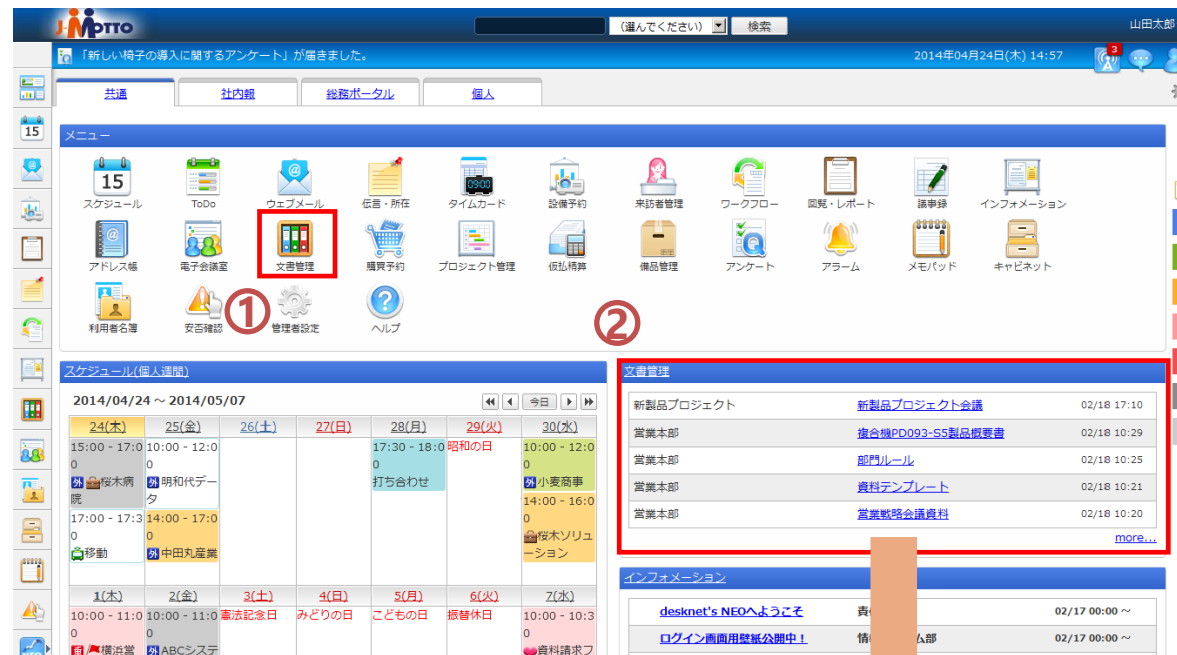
J-MOTTO
(選んでください) 検索
山田太郎
「新しい椅子の導入に関するアンケート」が届きました。
2014年04月24日(木) 14:57
3
共通 社内報 総務ポータル 個人
メニュー
15
スケジュール ToDo ウェブメール 伝言・所在 タイムカード 設備予約 来訪者管理 ワークフロー 回覧・レポート 議事録 インフォメーション
アドレス帳 電子会議室 文書管理 購買予約 プロジェクト管理 仮払精算 備品管理 アンケート アラーム メモパッド キャビネット
利用者名簿 安否確認 管理者設定 ヘルプ
①
②
スケジュール(個人週間)
2014/04/24 ～ 2014/05/07
今日
| 24(木) | 25(金) | 26(土) | 27(日) | 28(月) | 29(火) | 30(水) |
|---|---|---|---|---|---|---|
| 15:00 - 17:00 外 桜木病院 17:00 - 17:30 移動 | 10:00 - 12:00 外 明和代データ 14:00 - 17:00 外 中田丸産業 | | | 17:30 - 18:00 打ち合わせ | 昭和の日 | 10:00 - 12:00 外 小麦商事 14:00 - 16:00 桜木ソリューション |
| 1(木) | 2(金) | 3(土) | 4(日) | 5(月) | 6(火) | 7(水) |
| 10:00 - 11:00 横浜営 | 10:00 - 11:00 外 ABCシステ | 憲法記念日 | みどりの日 | こどもの日 | 振替休日 | 10:00 - 10:30 資料請求フ |
文書管理
| 新製品プロジェクト | 新製品プロジェクト会議 | 02/18 17:10 |
|---|---|---|
| 営業本部 | 複合機PD093-S5製品概要書 | 02/18 10:29 |
| 営業本部 | 部門ルール | 02/18 10:25 |
| 営業本部 | 資料テンプレート | 02/18 10:21 |
| 営業本部 | 営業戦略会議資料 | 02/18 10:20 |
more...
インフォメーション
desknet's NEOへようこそ 責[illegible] 02/17 00:00 ～
ログイン画面用壁紙公開中！ 情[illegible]ム部 02/17 00:00 ～